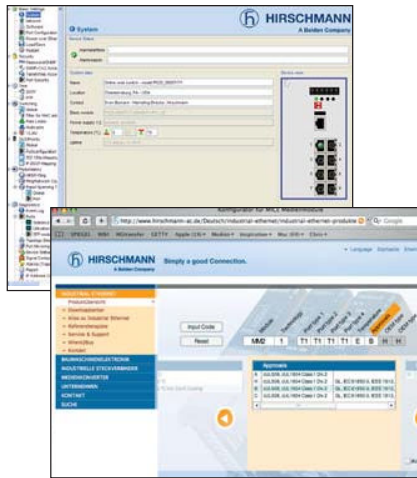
HIRSCHMANN
A Belden Company

System

Name
Location
Contact

HIRSCHMANN Simply a good Connection.

http://www.hirschmann-ac.de/Deutsch/industrial-ethernet/industrial-ethernet-produkte

INDUSTRIAL ETHERNET
Produktübersicht
Downloadcenter
Know-How Industrial Ethernet
Referenzbeispiele
Service & Support
Aktuelles
Kontakt
BAHNSICHERHEITSTECHNIK
INDUSTRIELLE STECKVERBINDER
MOBILE KOMMUNIKATION
UNTERNEHMEN
KONTAKT
SUCHE

Input Code
Reset

MM2 1 T1 T1 T1 T1 E B H H

Approvals
A
B
C